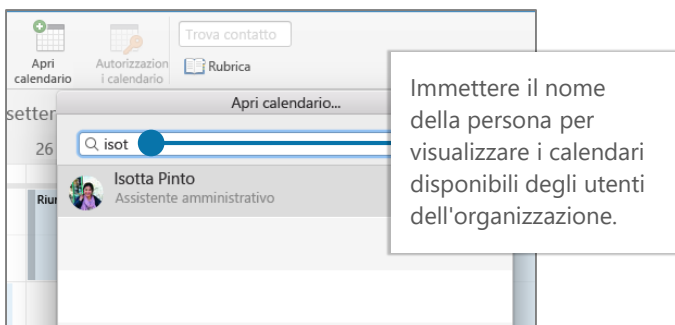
Apri calendario

Autorizzazioni calendario

Trova contatto

Rubrica

setter

26

Riu

Apri calendario...

isot

Isotta Pinto
Assistente amministrativo

Immettere il nome della persona per visualizzare i calendari disponibili degli utenti dell'organizzazione.